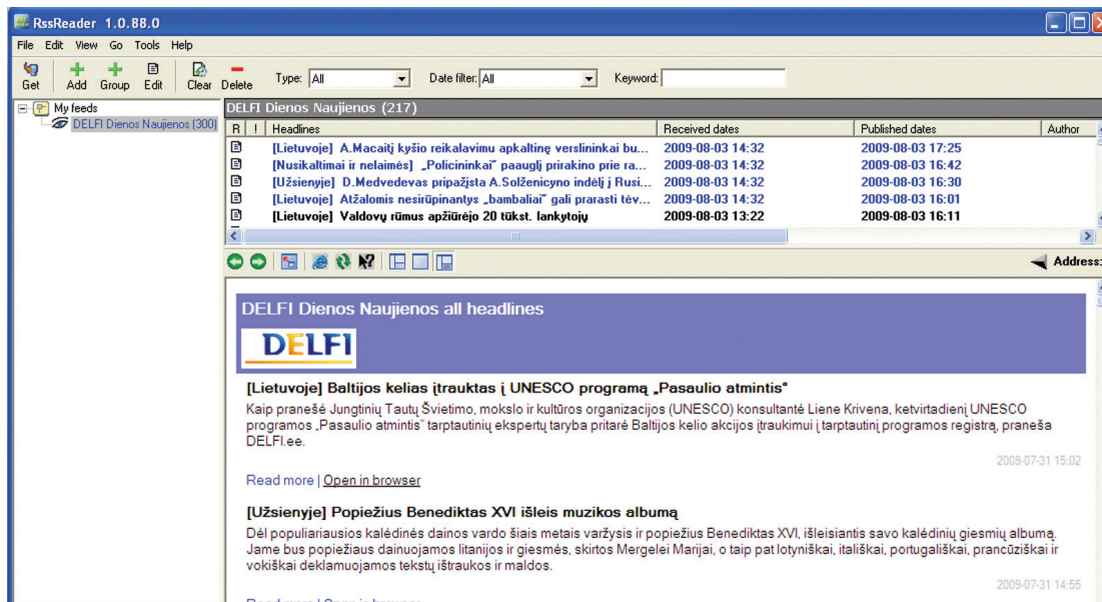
RssReader 1.0.88.0

File Edit View Go Tools Help

Get Add Group Edit Clear Delete Type: All Date filter: All Keyword:

My feeds
DELFI Dienos Naujienos (300)

DELFI Dienos Naujienos (217)

| R | ! | Headlines | Received dates | Published dates | Author |
|---|---|---|---|---|---|
| | | [Lietuvoje] A.Macaitį kyšio reikalavimu apkaltinę verslininkai bu... | 2009-08-03 14:32 | 2009-08-03 17:25 | |
| | | [Nusikaltimai ir nelaimės] „Policininkai" paauglį prirakino prie ra... | 2009-08-03 14:32 | 2009-08-03 16:42 | |
| | | [Užsienyje] D.Medvedevas pripažįsta A.Solženicyno indėlį į Rusi... | 2009-08-03 14:32 | 2009-08-03 16:30 | |
| | | [Lietuvoje] Atžalomis nesirūpinantys „bambaliai" gali prarasti tėv... | 2009-08-03 14:32 | 2009-08-03 16:01 | |
| | | [Lietuvoje] Valdovų rūmus apžiūrėjo 20 tūkst. lankytojų | 2009-08-03 13:22 | 2009-08-03 16:11 | |

Address:

DELFI Dienos Naujienos all headlines

DELFI

[Lietuvoje] Baltijos kelias įtrauktas į UNESCO programą „Pasaulio atmintis"

Kaip pranešė Jungtinių Tautų Švietimo, mokslo ir kultūros organizacijos (UNESCO) konsultantė Liene Krivena, ketvirtadienį UNESCO programos „Pasaulio atmintis" tarptautinių ekspertų taryba pritarė Baltijos kelio akcijos įtraukimui į tarptautinį programos registrą, praneša DELFI.ee.

2009-07-31 15:02

Read more | Open in browser

[Užsienyje] Popiežius Benediktas XVI išleis muzikos albumą

Dėl populiariausios kalėdinės dainos vardo šiais metais varžysis ir popiežius Benediktas XVI, išleisiantis savo kalėdinių giesmių albumą. Jame bus popiežiaus dainuojamos litanijos ir giesmės, skirtos Mergelei Marijai, o taip pat lotyniškai, itališkai, portugališkai, prancūziškai ir vokiškai deklamuojamos tekstų ištraukos ir maldos.

2009-07-31 14:55

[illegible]